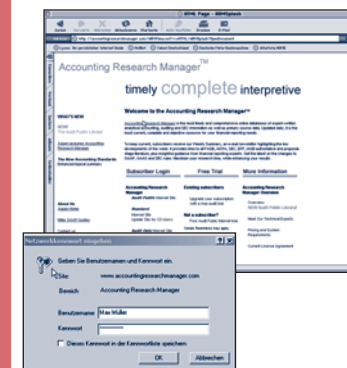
Accounting Research Manager™

timely complete interpretive

Welcome to the Accounting Research Manager™

WHAT'S NEW

Subscriber Login

Free Trial

More Information

Netzwerkkennwort eingeben

Geben Sie Benutzernamen und Kennwort ein.

Site: www.accountingresearchmanager.com

Bereich: Accounting Research Manager

Benutzername: Max Müller

Kennwort:

Dieses Kennwort in der Kennwortliste speichern

OK

Abbrechen